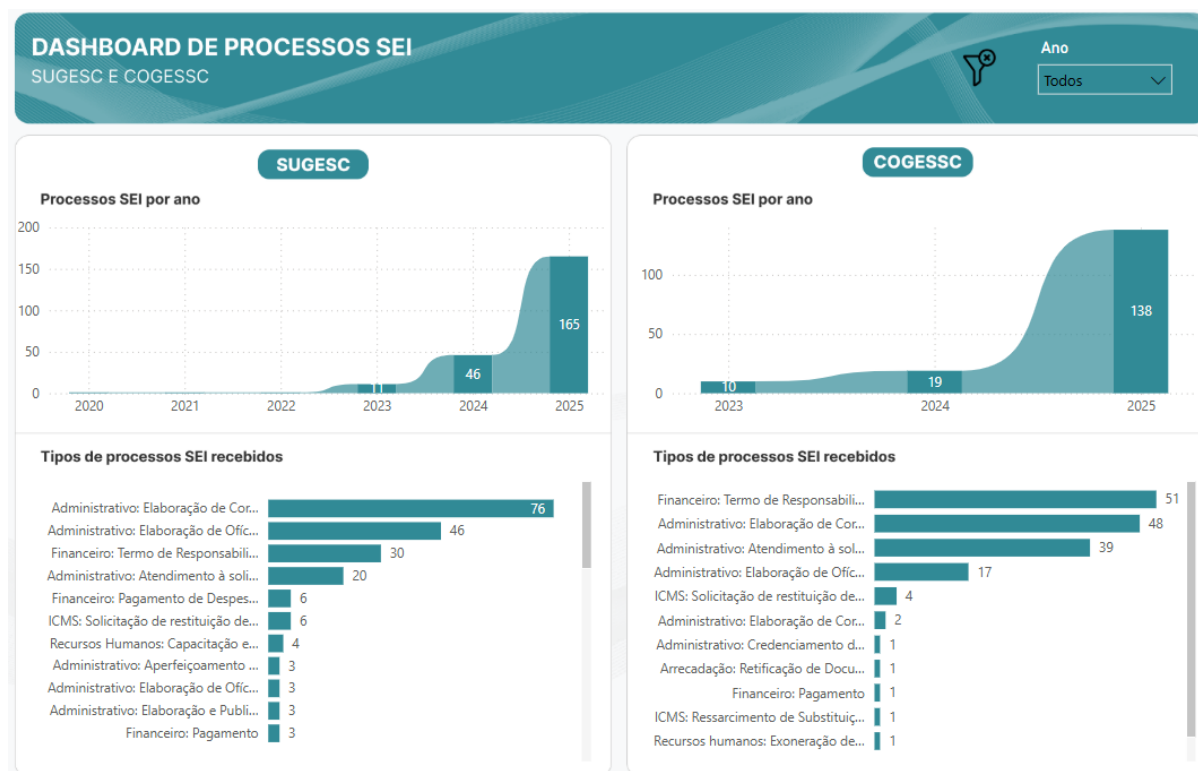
DASHBOARD DE PROCESSOS SEI
SUGESC E COGESSC

Ano
Todos

SUGESC

Processos SEI por ano

200
150
100
50
0
2020
2021
2022
2023
2024
2025
11
46
165

Tipos de processos SEI recebidos

| Tipo | Quantidade |
|---|---|
| Administrativo: Elaboração de Cor... | 76 |
| Administrativo: Elaboração de Ofíc... | 46 |
| Financeiro: Termo de Responsabili... | 30 |
| Administrativo: Atendimento à soli... | 20 |
| Financeiro: Pagamento de Despes... | 6 |
| ICMS: Solicitação de restituição de... | 6 |
| Recursos Humanos: Capacitação e... | 4 |
| Administrativo: Aperfeiçoamento ... | 3 |
| Administrativo: Elaboração de Ofíc... | 3 |
| Administrativo: Elaboração e Publi... | 3 |
| Financeiro: Pagamento | 3 |

COGESSC

Processos SEI por ano

100
50
0
2023
2024
2025
10
19
138

Tipos de processos SEI recebidos

| Tipo | Quantidade |
|---|---|
| Financeiro: Termo de Responsabili... | 51 |
| Administrativo: Elaboração de Cor... | 48 |
| Administrativo: Atendimento à soli... | 39 |
| Administrativo: Elaboração de Ofíc... | 17 |
| ICMS: Solicitação de restituição de... | 4 |
| Administrativo: Elaboração de Cor... | 2 |
| Administrativo: Credenciamento d... | 1 |
| Arrecadação: Retificação de Docu... | 1 |
| Financeiro: Pagamento | 1 |
| ICMS: Ressarcimento de Substituiç... | 1 |
| Recursos humanos: Exoneração de... | 1 |